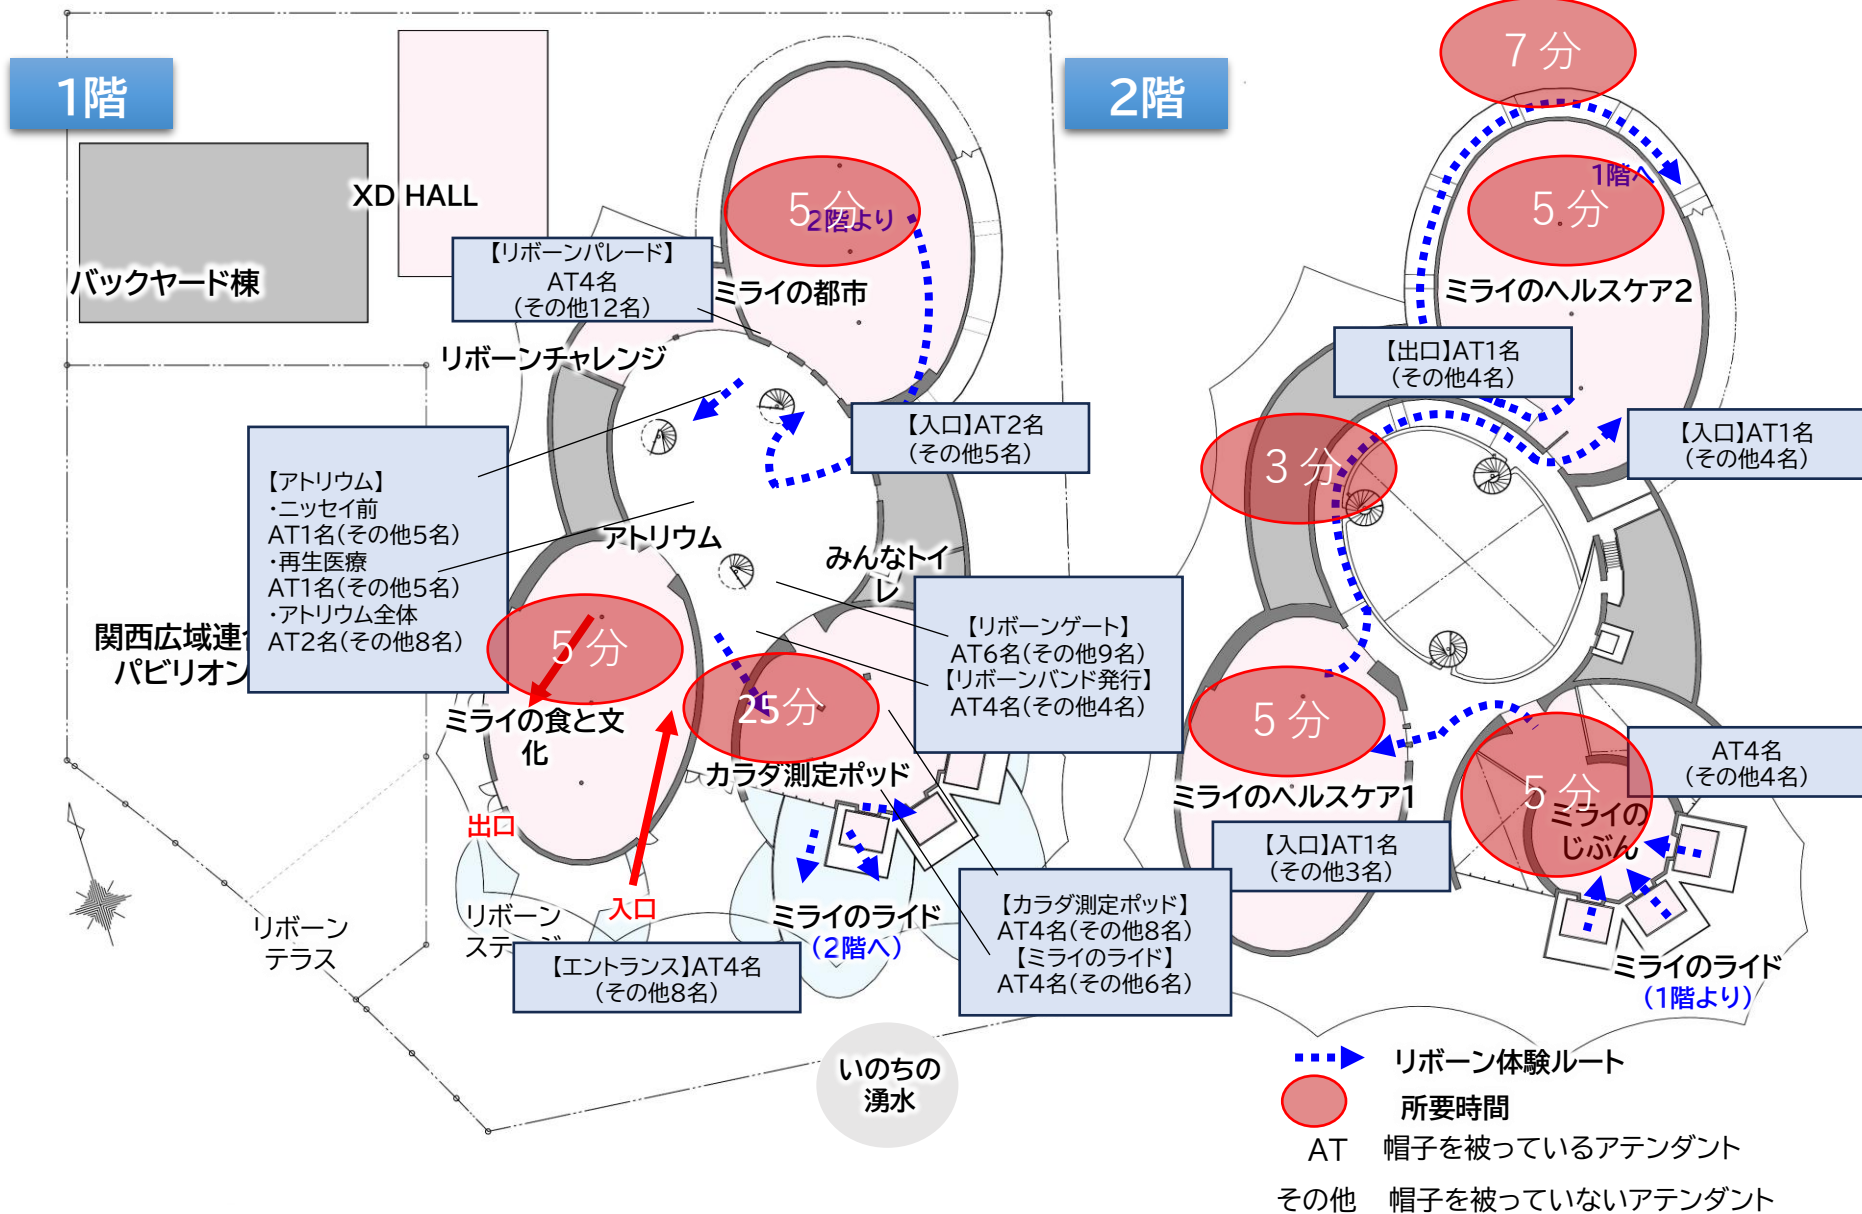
1階

XD HALL

バックヤード棟

【リボーンパレード】
AT4名
(その他12名)

5分
2階より

ミライの都市

リボーンチャレンジ

【入口】AT2名
(その他5名)

【アトリウム】
・ニッセイ前
AT1名(その他5名)
・再生医療
AT1名(その他5名)
・アトリウム全体
AT2名(その他8名)

アトリウム

みんなトイレ

関西広域連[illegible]パビリオン

5分

ミライの食と文化

25分

【リボーンゲート】
AT6名(その他9名)
【リボーンバンド発行】
AT4名(その他4名)

カラダ測定ポッド

出口

入口

リボーンテラス

リボーンステ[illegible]

【エントランス】AT4名
(その他8名)

ミライのライド
(2階へ)

【カラダ測定ポッド】
AT4名(その他8名)
【ミライのライド】
AT4名(その他6名)

いのちの湧水

2階

7分

1階へ

5分

ミライのヘルスケア2

【出口】AT1名
(その他4名)

【入口】AT1名
(その他4名)

3分

5分

ミライのヘルスケア1

【入口】AT1名
(その他3名)

5分
ミライのじぶん

AT4名
(その他4名)

ミライのライド
(1階より)

リボーン体験ルート

所要時間

AT　帽子を被っているアテンダント

その他　帽子を被っていないアテンダント